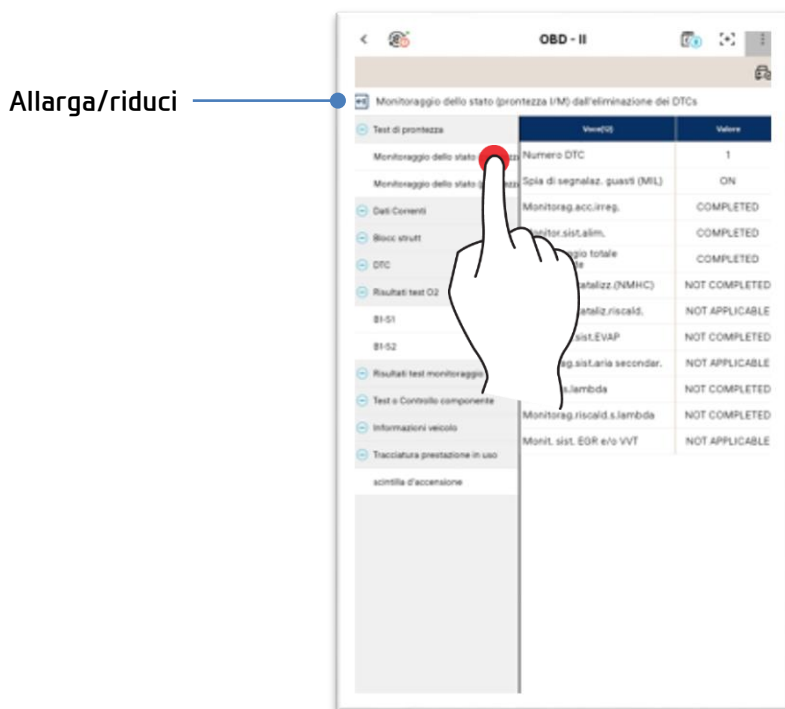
Allarga/riduci

<

OBD - II

Monitoraggio dello stato (prontezza I/M) dall'eliminazione dei DTCs

Test di prontezza

Monitoraggio dello stato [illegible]

Monitoraggio dello stato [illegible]

Dati Correnti

Blocci strutt

DTC

Risultati test O2

B1-S1

B1-S2

Risultati test monitoraggio

Test o Controllo componente

Informazioni veicolo

Tracciatura prestazione in uso

scintilla d'accensione

| Voce(i) | Valore |
|---|---|
| Numero DTC | 1 |
| Spia di segnalaz. guasti (MIL) | ON |
| Monitorag.acc.irreg. | COMPLETED |
| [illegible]nitor.sist.alim. | COMPLETED |
| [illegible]ggio totale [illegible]te | COMPLETED |
| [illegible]atalizz.(NMHC) | NOT COMPLETED |
| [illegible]ataliz.riscald. | NOT APPLICABLE |
| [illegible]sist.EVAP | NOT COMPLETED |
| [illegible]ag.sist.aria secondar. | NOT APPLICABLE |
| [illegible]s.lambda | NOT COMPLETED |
| Monitorag.riscald.s.lambda | NOT COMPLETED |
| Monit. sist. EGR e/o VVT | NOT APPLICABLE |